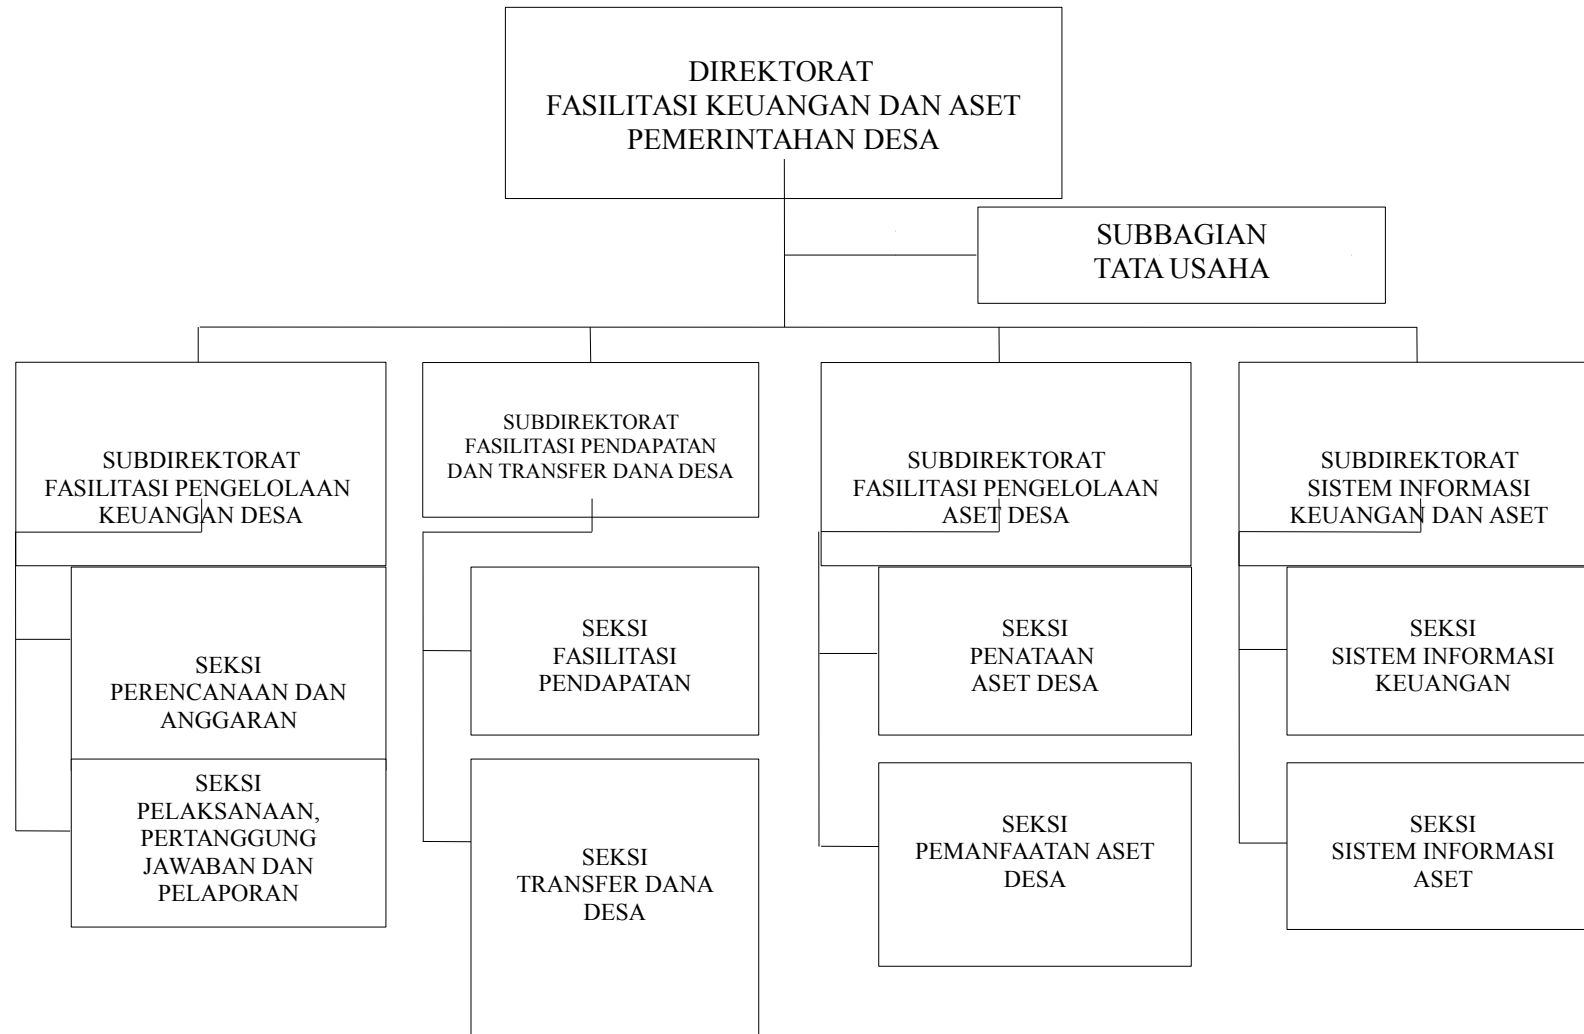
DIREKTORAT
FASILITASI KEUANGAN DAN ASET
PEMERINTAHAN DESA

SUBBAGIAN
TATA USAHA

SUBDIREKTORAT
FASILITASI PENGELOLAAN
KEUANGAN DESA

SEKSI
PERENCANAAN DAN
ANGGARAN

SEKSI
PELAKSANAAN,
PERTANGGUNG
JAWABAN DAN
PELAPORAN

SUBDIREKTORAT
FASILITASI PENDAPATAN
DAN TRANSFER DANA DESA

SEKSI
FASILITASI
PENDAPATAN

SEKSI
TRANSFER DANA
DESA

SUBDIREKTORAT
FASILITASI PENGELOLAAN
ASET DESA

SEKSI
PENATAAN
ASET DESA

SEKSI
PEMANFAATAN ASET
DESA

SUBDIREKTORAT
SISTEM INFORMASI
KEUANGAN DAN ASET

SEKSI
SISTEM INFORMASI
KEUANGAN

SEKSI
SISTEM INFORMASI
ASET